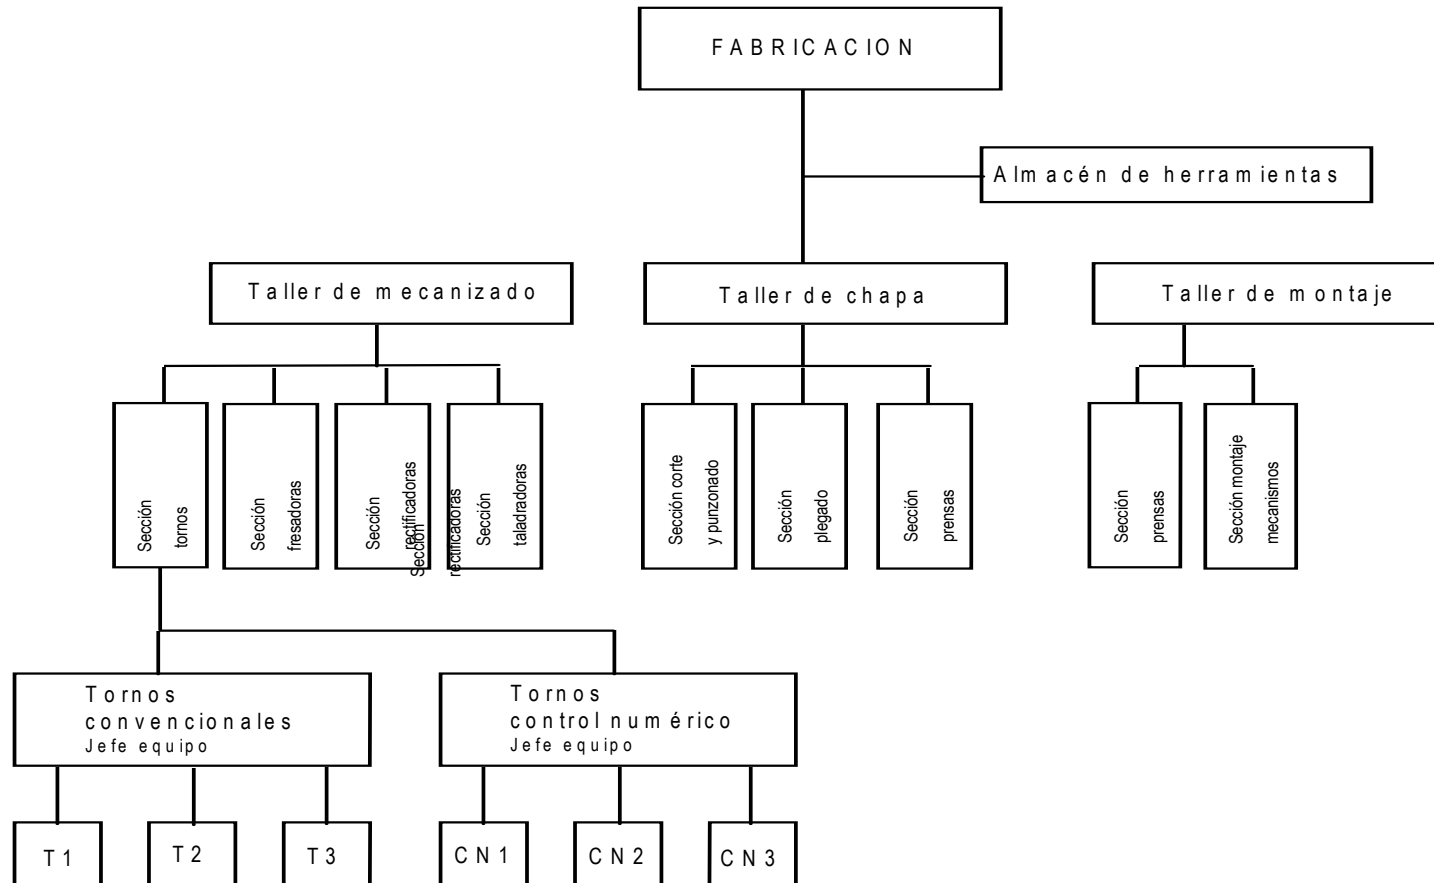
FABRICACION

Almacén de herramientas

Taller de mecanizado

Taller de chapa

Taller de montaje

Sección tornos

Sección fresadoras

Sección rectificadoras

Sección rectificadoras

Sección taladradoras

Sección corte y punzonado

Sección plegado

Sección prensas

Sección prensas

Sección montaje mecanismos

Tornos convencionales
Jefe equipo

Tornos control numérico
Jefe equipo

T1

T2

T3

CN1

CN2

CN3